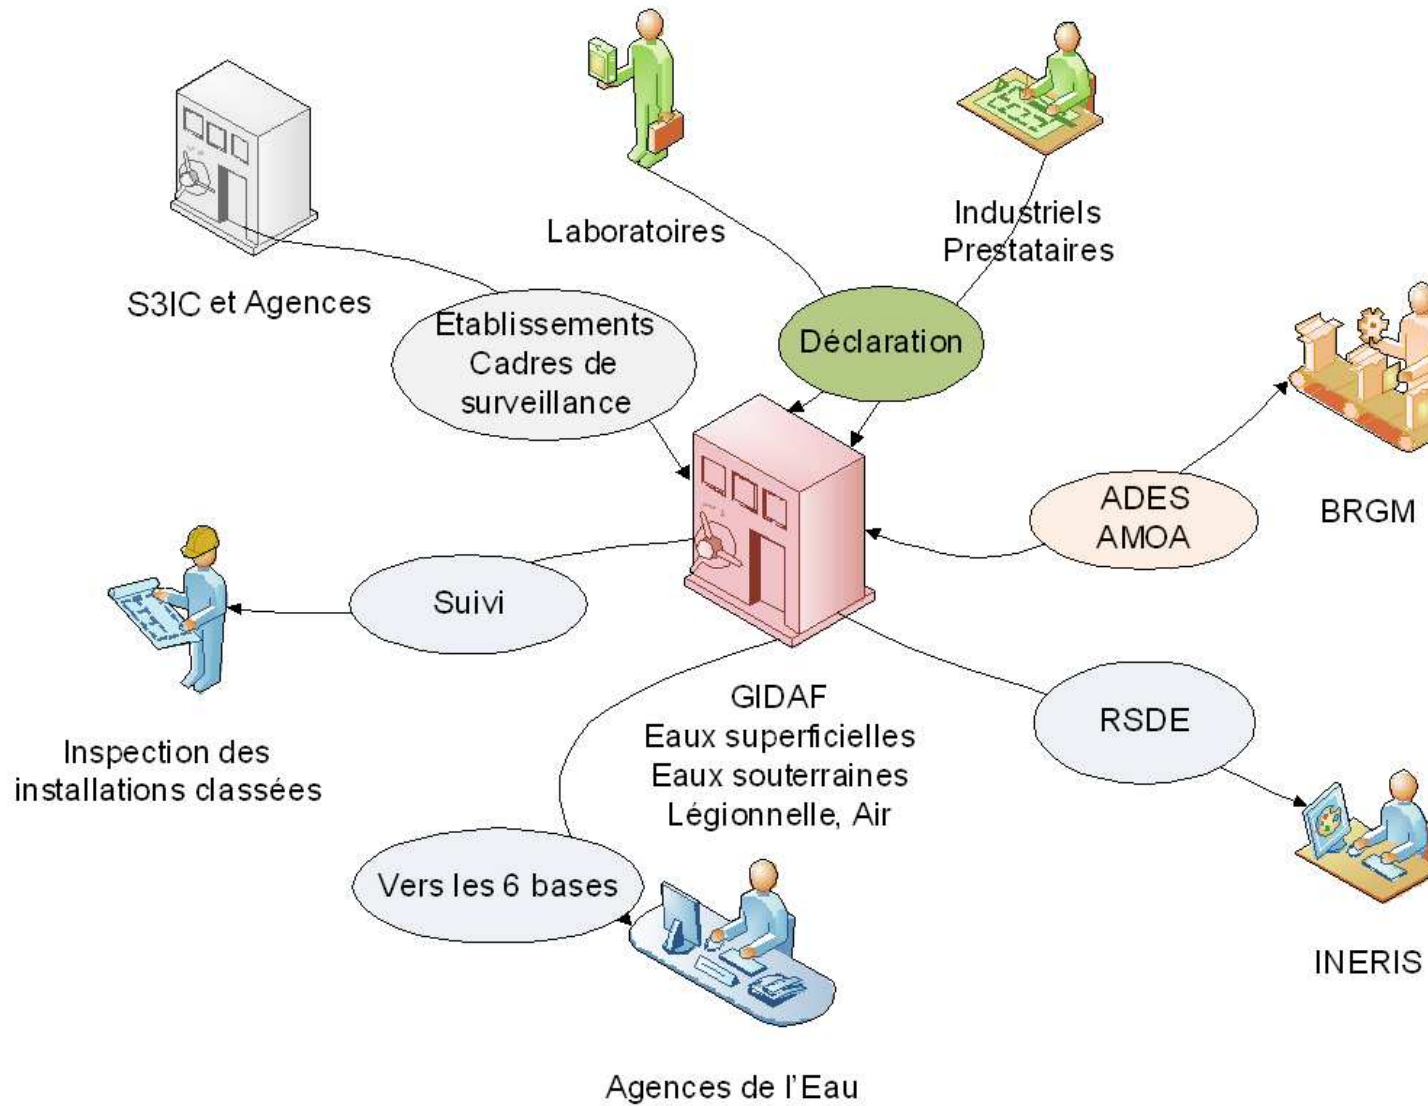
Laboratoires

Industriels
Prestataires

S3IC et Agences

Etablissements
Cadres de
surveillance

Déclaration

ADES
AMOA

BRGM

Suivi

GIDAF
Eaux superficielles
Eaux souterraines
Légionnelle, Air

RSDE

Inspection des
installations classées

Vers les 6 bases

INERIS

Agences de l'Eau